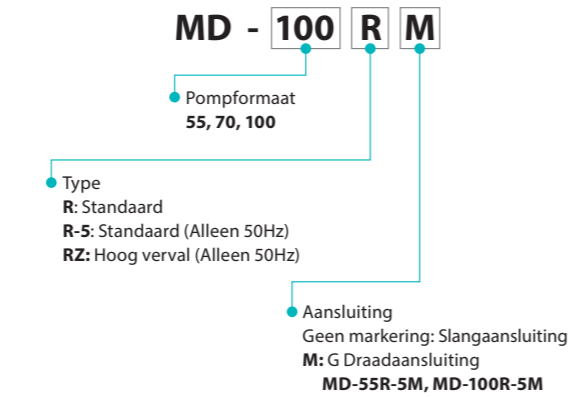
MD - 100 R M

Pompformaat
**55, 70, 100**

Type
**R**: Standaard
**R-5**: Standaard (Alleen 50Hz)
**RZ:** Hoog verval (Alleen 50Hz)

Aansluiting
Geen markering: Slangaansluiting
**M:** G Draadaansluiting
**MD-55R-5M, MD-100R-5M**